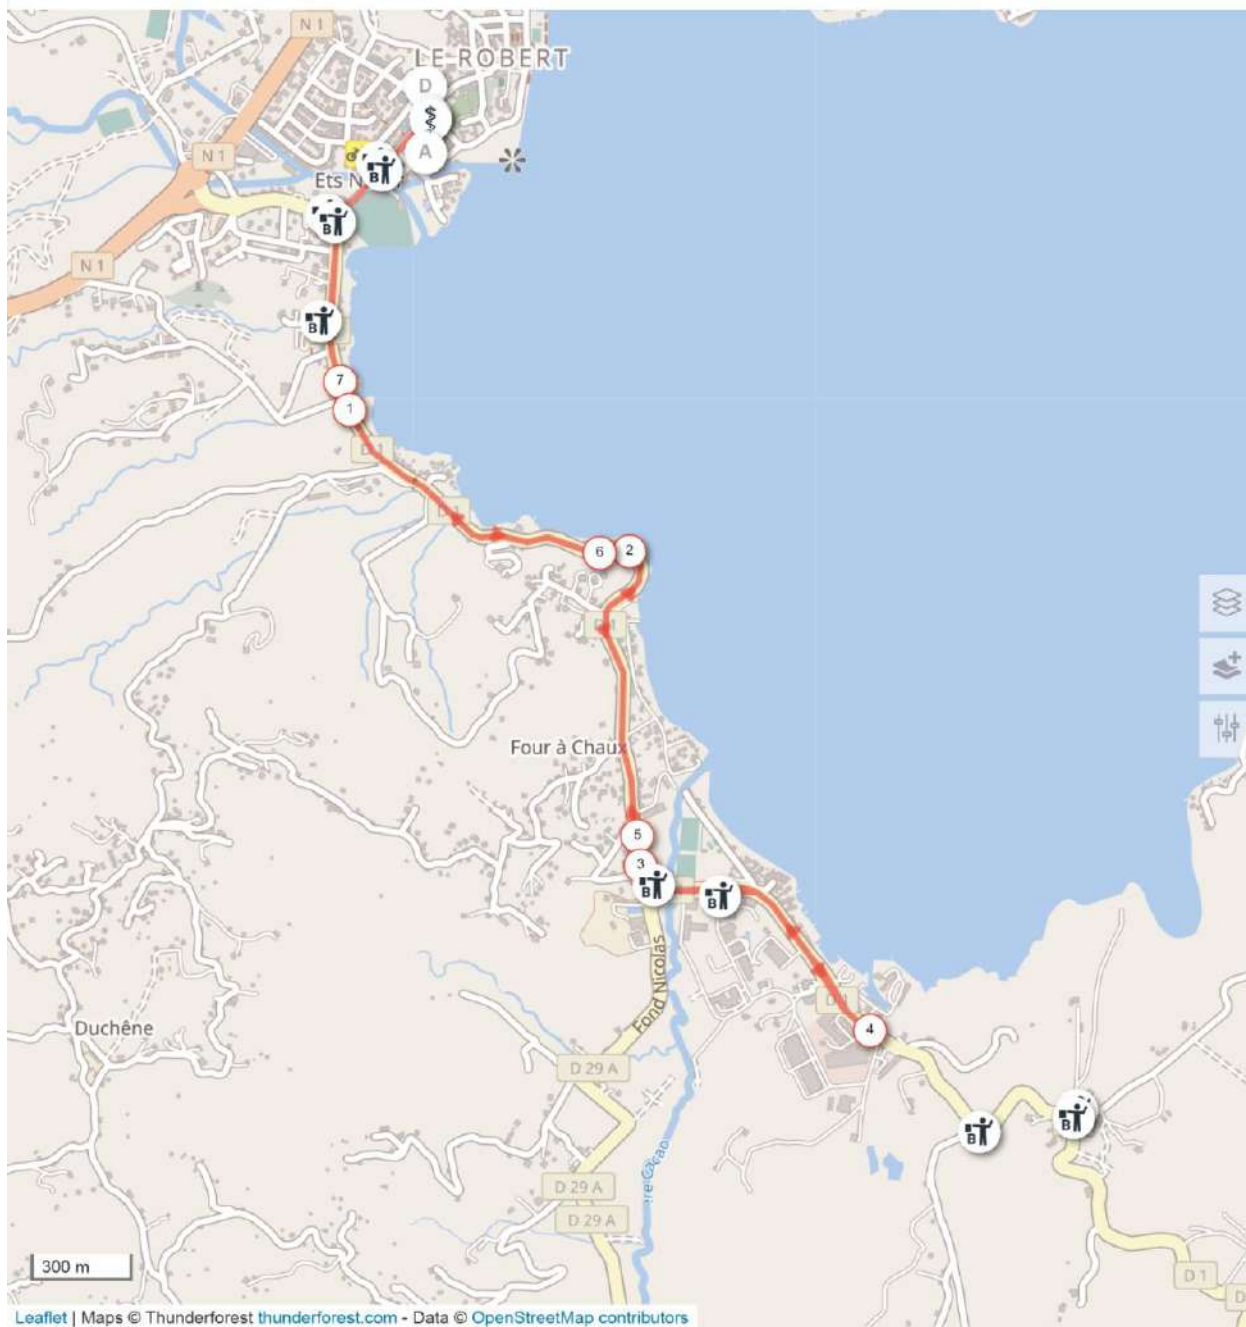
N1
LE ROBERT
D
A
N1
Ets N
N1
B
B
B
7
1
D1
6
2
D1
Four à Chaux
5
3
B
B
Fond Nicolas
D1
4
Duchêne
D 29 A
D 29 A
D 29 A
B
B
D1
300 m
Leaflet | Maps © Thunderforest thunderforest.com - Data © OpenStreetMap contributors